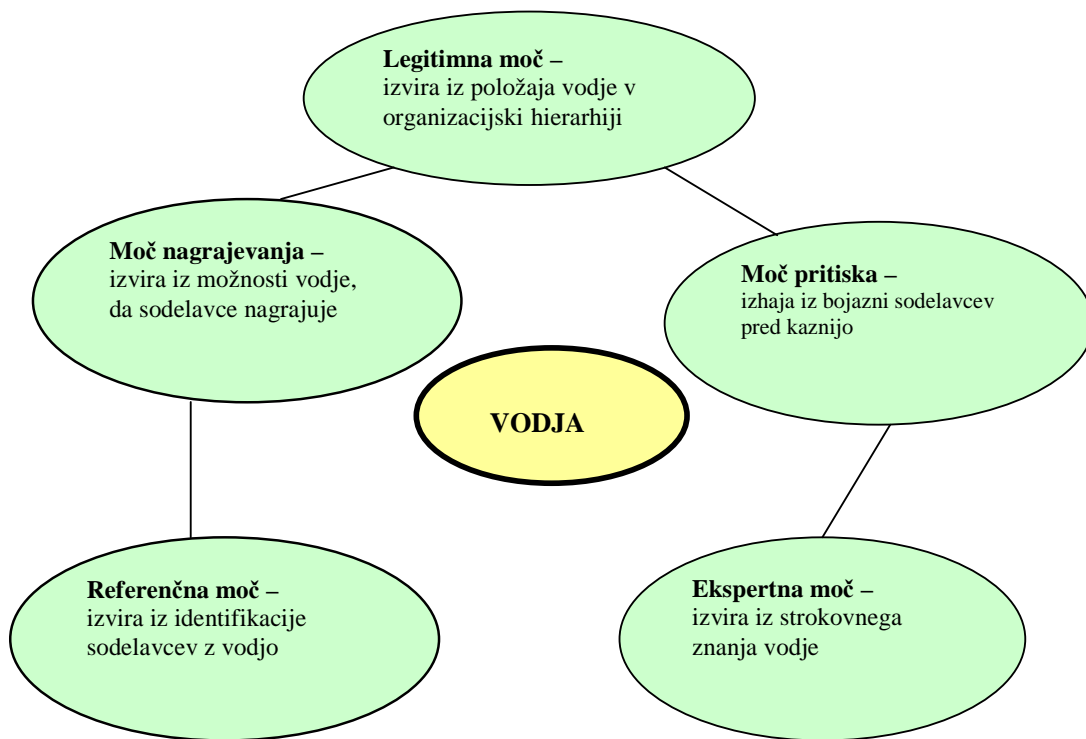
**Legitimna moč –**
izvira iz položaja vodje v organizacijski hierarhiji

**Moč nagrajevanja –**
izvira iz možnosti vodje, da sodelavce nagrajuje

**Moč pritiska –**
izhaja iz bojazni sodelavcev pred kaznijo

**VODJA**

**Referenčna moč –**
izvira iz identifikacije sodelavcev z vodjo

**Ekspertna moč –**
izvira iz strokovnega znanja vodje